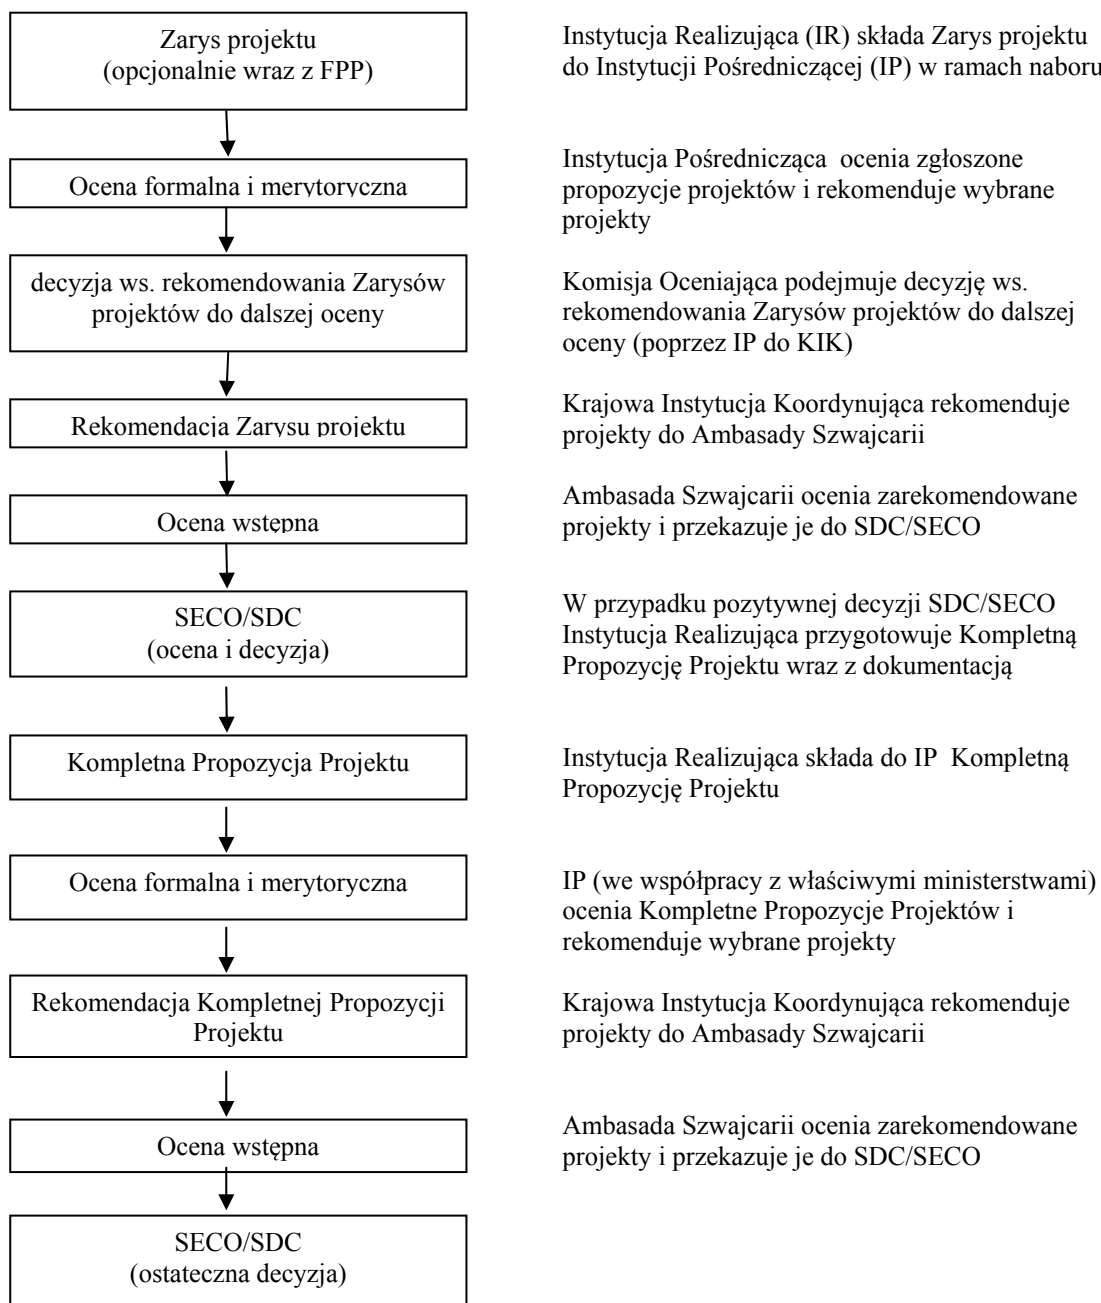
Zarys projektu
(opcjonalnie wraz z FPP)

Instytucja Realizująca (IR) składa Zarys projektu do Instytucji Pośredniczącej (IP) w ramach naboru

Ocena formalna i merytoryczna

Instytucja Pośrednicząca ocenia zgłoszone propozycje projektów i rekomenduje wybrane projekty

decyzja ws. rekomendowania Zarysów projektów do dalszej oceny

Komisja Oceniająca podejmuje decyzję ws. rekomendowania Zarysów projektów do dalszej oceny (poprzez IP do KIK)

Rekomendacja Zarysu projektu

Krajowa Instytucja Koordynująca rekomenduje projekty do Ambasady Szwajcarii

Ocena wstępna

Ambasada Szwajcarii ocenia zarekomendowane projekty i przekazuje je do SDC/SECO

SECO/SDC
(ocena i decyzja)

W przypadku pozytywnej decyzji SDC/SECO Instytucja Realizująca przygotowuje Kompletną Propozycję Projektu wraz z dokumentacją

Kompletna Propozycja Projektu

Instytucja Realizująca składa do IP Kompletną Propozycję Projektu

Ocena formalna i merytoryczna

IP (we współpracy z właściwymi ministerstwami) ocenia Kompletne Propozycje Projektów i rekomenduje wybrane projekty

Rekomendacja Kompletnej Propozycji Projektu

Krajowa Instytucja Koordynująca rekomenduje projekty do Ambasady Szwajcarii

Ocena wstępna

Ambasada Szwajcarii ocenia zarekomendowane projekty i przekazuje je do SDC/SECO

SECO/SDC
(ostateczna decyzja)